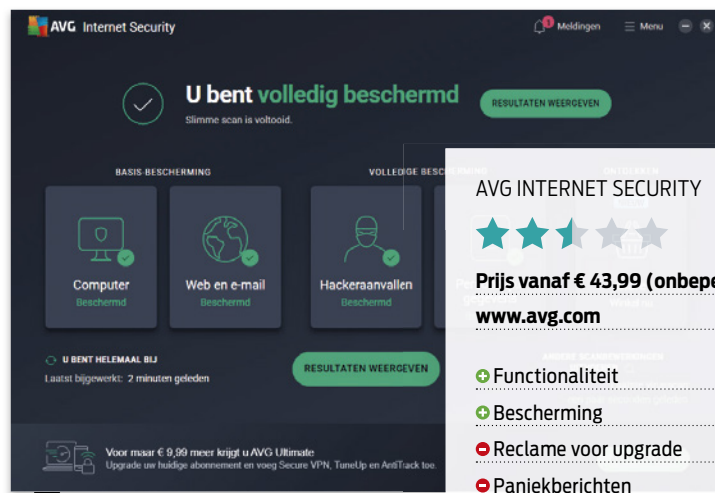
AVG Internet Security

1 Meldingen

Menu

U bent volledig beschermd

Slimme scan is voltooid.

RESULTATEN WEERGEVEN

BASIS-BESCHERMING

VOLLEDIGE BESC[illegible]

Computer

Beschermd

Web en e-mail

Beschermd

Hackeraanvallen

Beschermd

U BENT HELEMAAL BIJ

Laatst bijgewerkt: 2 minuten geleden

RESULTATEN WEERGEVEN

Voor maar € 9,99 meer krijgt u AVG Ultimate

Upgrade uw huidige abonnement en voeg Secure VPN, TuneUp en AntiTrack toe.

AVG INTERNET SECURITY

Prijs vanaf € 43,99 (onbepe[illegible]

www.avg.com

Functionaliteit

Bescherming

Reclame voor upgrade

Paniekberichten